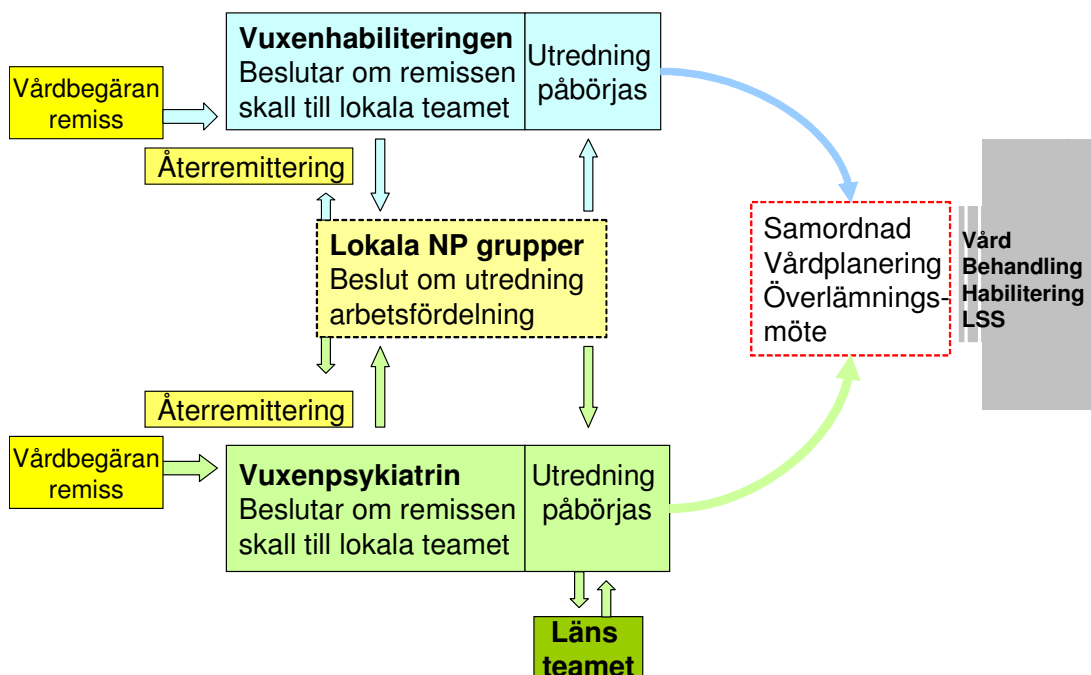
Vårdbegäran remiss

Vuxenhabiliteringen
Beslutar om remissen skall till lokala teamet

Utredning påbörjas

Återremittering

Lokala NP grupper
Beslut om utredning arbetsfördelning

Samordnad Vårdplanering Överlämningsmöte

Vård
Behandling
Habilitering
LSS

Återremittering

Vårdbegäran remiss

Vuxenpsykiatrin
Beslutar om remissen skall till lokala teamet

Utredning påbörjas

Läns teamet